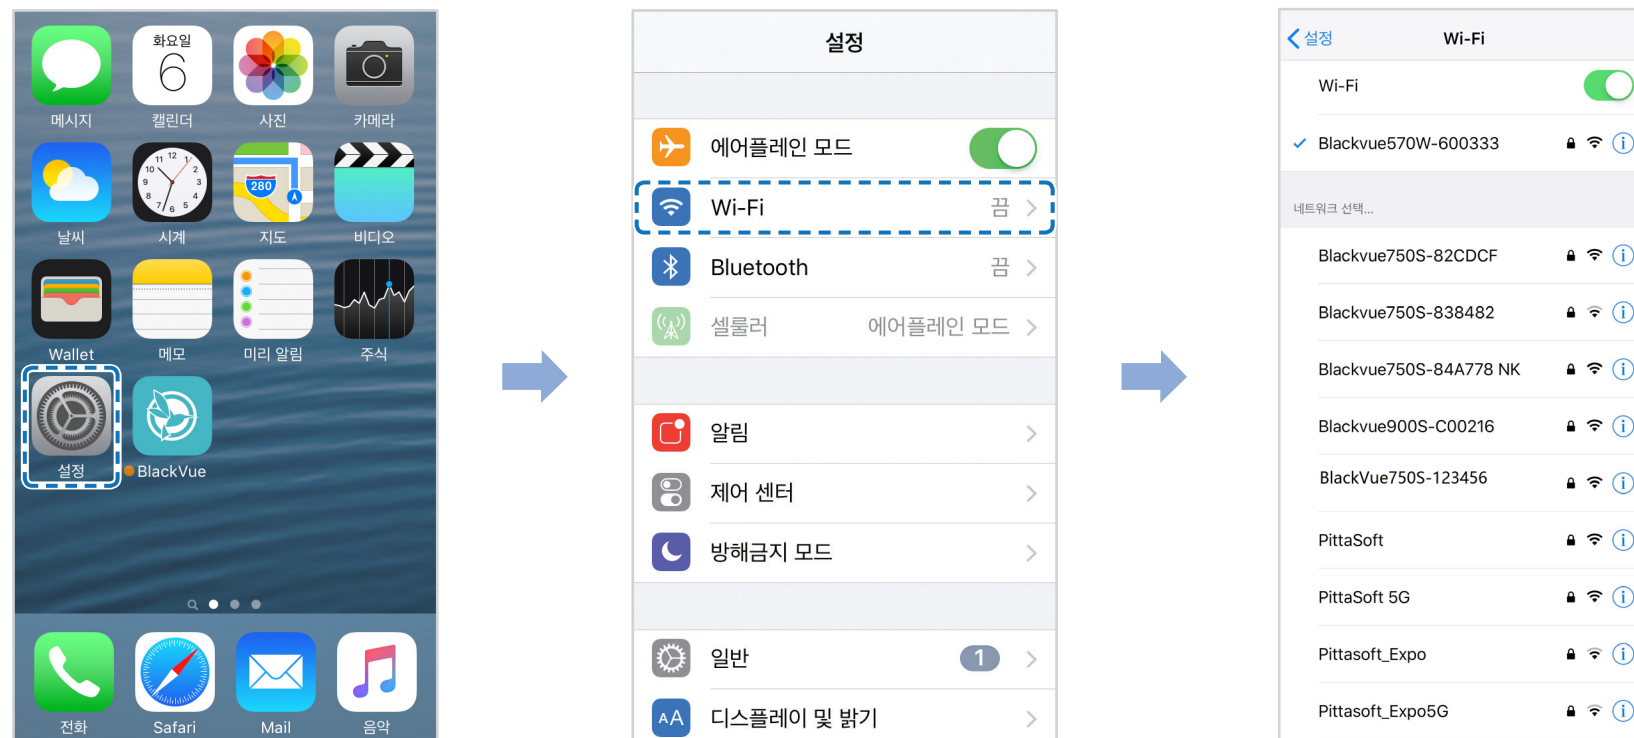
메시지
화요일
6
캘린더
사진
카메라
날씨
시계
280
지도
비디오
Wallet
메모
미리 알림
주식
설정
BlackVue
전화
Safari
Mail
음악

설정
에어플레인 모드
Wi-Fi 끔
Bluetooth 끔
셀룰러 에어플레인 모드
알림
제어 센터
방해금지 모드
일반 1
디스플레이 및 밝기

설정
Wi-Fi
Wi-Fi
Blackvue570W-600333
네트워크 선택...
Blackvue750S-82CDCF
Blackvue750S-838482
Blackvue750S-84A778 NK
Blackvue900S-C00216
BlackVue750S-123456
PittaSoft
PittaSoft 5G
Pittasoft_Expo
Pittasoft_Expo5G